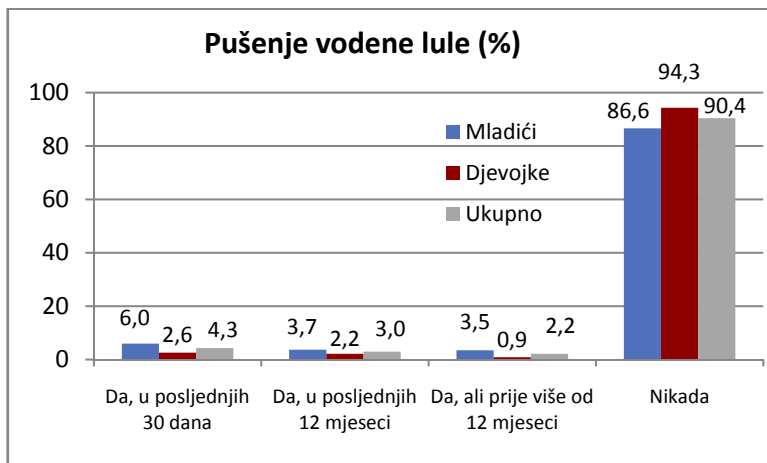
Pušenje vodene lule (%)

100
80
60
40
20
0

Mladići
Djevojke
Ukupno

6,0 2,6 4,3
3,7 2,2 3,0
3,5 0,9 2,2
86,6 94,3 90,4

Da, u posljednjih 30 dana
Da, u posljednjih 12 mjeseci
Da, ali prije više od 12 mjeseci
Nikada